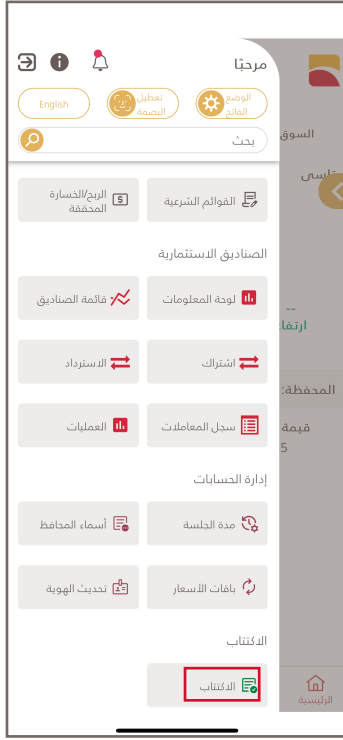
مرحبًا

الوضع الفاتح

تعطيل البصمة

English

بحث

القوائم الشرعية

الربح/الخسارة المحققة

الصناديق الاستثمارية

لوحة المعلومات

قائمة الصناديق

اشتراك

الاسترداد

سجل المعاملات

العمليات

إدارة الحسابات

مدة الجلسة

أسماء المحافظ

باقات الأسعار

تحديث الهوية

الاكتتاب

الاكتتاب

السوق

--

ارتفا

المحفظة:

قيمة

5

الرئيسية